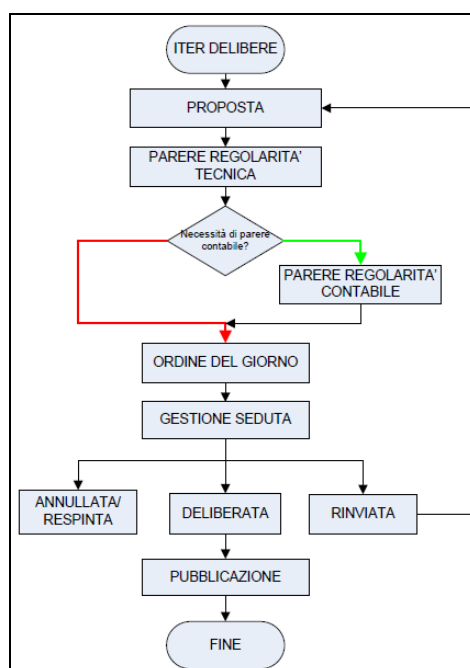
ITER DELIBERE

PROPOSTA

PARERE REGOLARITA' TECNICA

Necessità di parere contabile?

PARERE REGOLARITA' CONTABILE

ORDINE DEL GIORNO

GESTIONE SEDUTA

ANNULLATA/ RESPINTA

DELIBERATA

RINVIATA

PUBBLICAZIONE

FINE